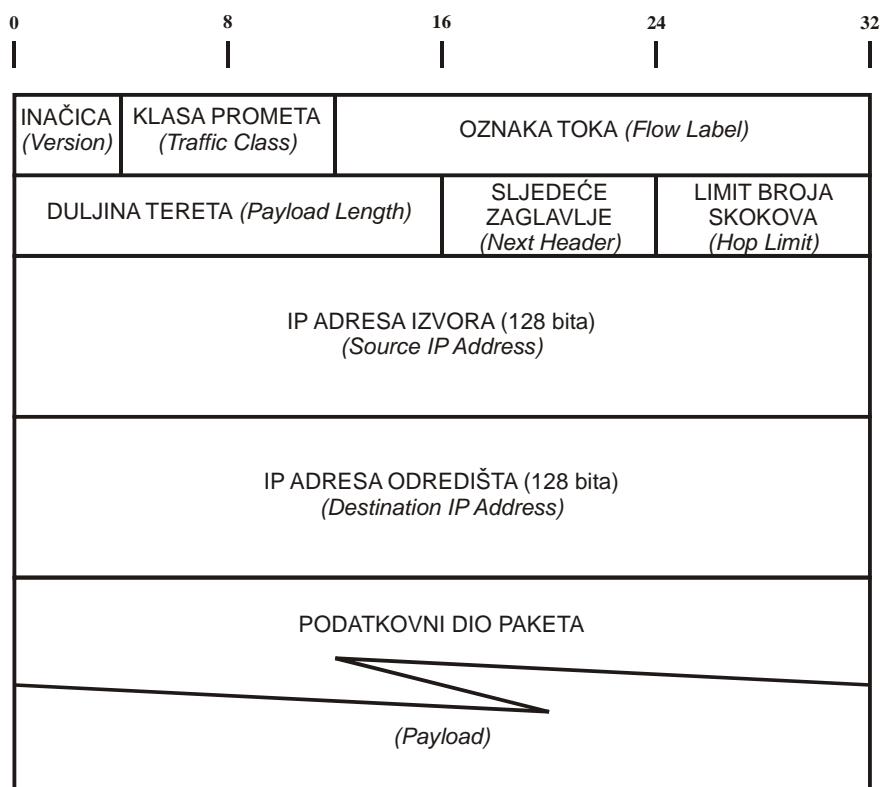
0 8 16 24 32

| INAČICA *(Version)* | KLASA PROMETA *(Traffic Class)* | OZNAKA TOKA *(Flow Label)* | |
|---|---|---|---|
| DULJINA TERETA *(Payload Length)* | | SLJEDEĆE ZAGLAVLJE *(Next Header)* | LIMIT BROJA SKOKOVA *(Hop Limit)* |

IP ADRESA IZVORA (128 bita)
*(Source IP Address)*

IP ADRESA ODREDIŠTA (128 bita)
*(Destination IP Address)*

PODATKOVNI DIO PAKETA

*(Payload)*